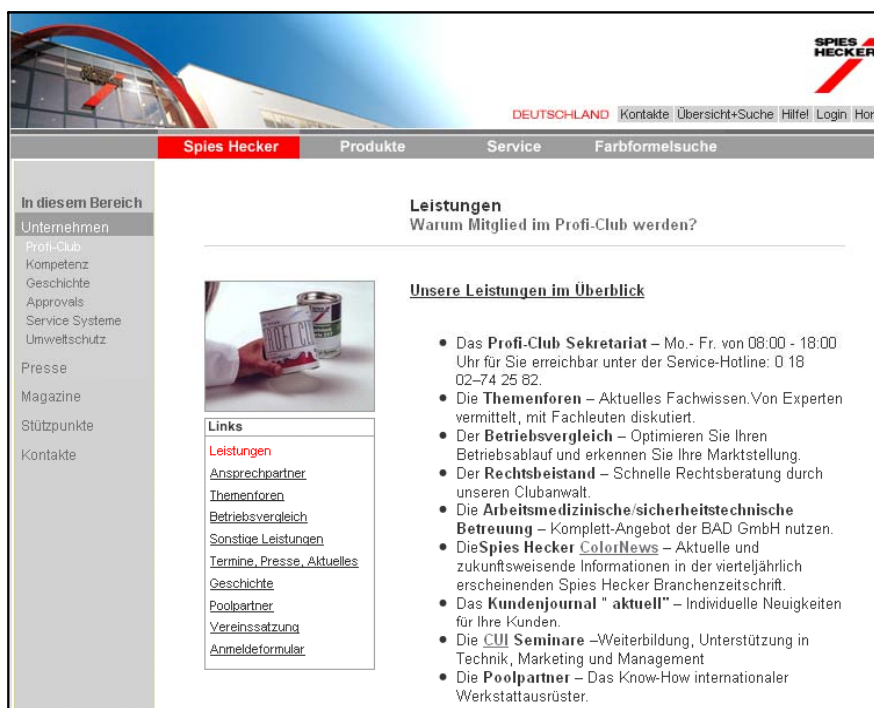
SPIES HECKER

DEUTSCHLAND Kontakte Übersicht+Suche Hilfe! Login Hor

Spies Hecker Produkte Service Farbformelsuche

In diesem Bereich
Unternehmen
Profi-Club
Kompetenz
Geschichte
Approvals
Service Systeme
Umweltschutz
Presse
Magazine
Stützpunkte
Kontakte

Leistungen
Warum Mitglied im Profi-Club werden?

Links
Leistungen
Ansprechpartner
Themenforen
Betriebsvergleich
Sonstige Leistungen
Termine, Presse, Aktuelles
Geschichte
Poolpartner
Vereinssatzung
Anmeldeformular

Unsere Leistungen im Überblick

- Das **Profi-Club Sekretariat** – Mo.- Fr. von 08:00 - 18:00 Uhr für Sie erreichbar unter der Service-Hotline: 0 18 02–74 25 82.
- Die **Themenforen** – Aktuelles Fachwissen.Von Experten vermittelt, mit Fachleuten diskutiert.
- Der **Betriebsvergleich** – Optimieren Sie Ihren Betriebsablauf und erkennen Sie Ihre Marktstellung.
- Der **Rechtsbeistand** – Schnelle Rechtsberatung durch unseren Clubanwalt.
- Die **Arbeitsmedizinische/sicherheitstechnische Betreuung** – Komplett-Angebot der BAD GmbH nutzen.
- Die**Spies Hecker** ColorNews – Aktuelle und zukunftsweisende Informationen in der vierteljährlich erscheinenden Spies Hecker Branchenzeitschrift.
- Das **Kundenjournal " aktuell"** – Individuelle Neuigkeiten für Ihre Kunden.
- Die CUI **Seminare** –Weiterbildung, Unterstützung in Technik, Marketing und Management
- Die **Poolpartner** – Das Know-How internationaler Werkstattausrüster.